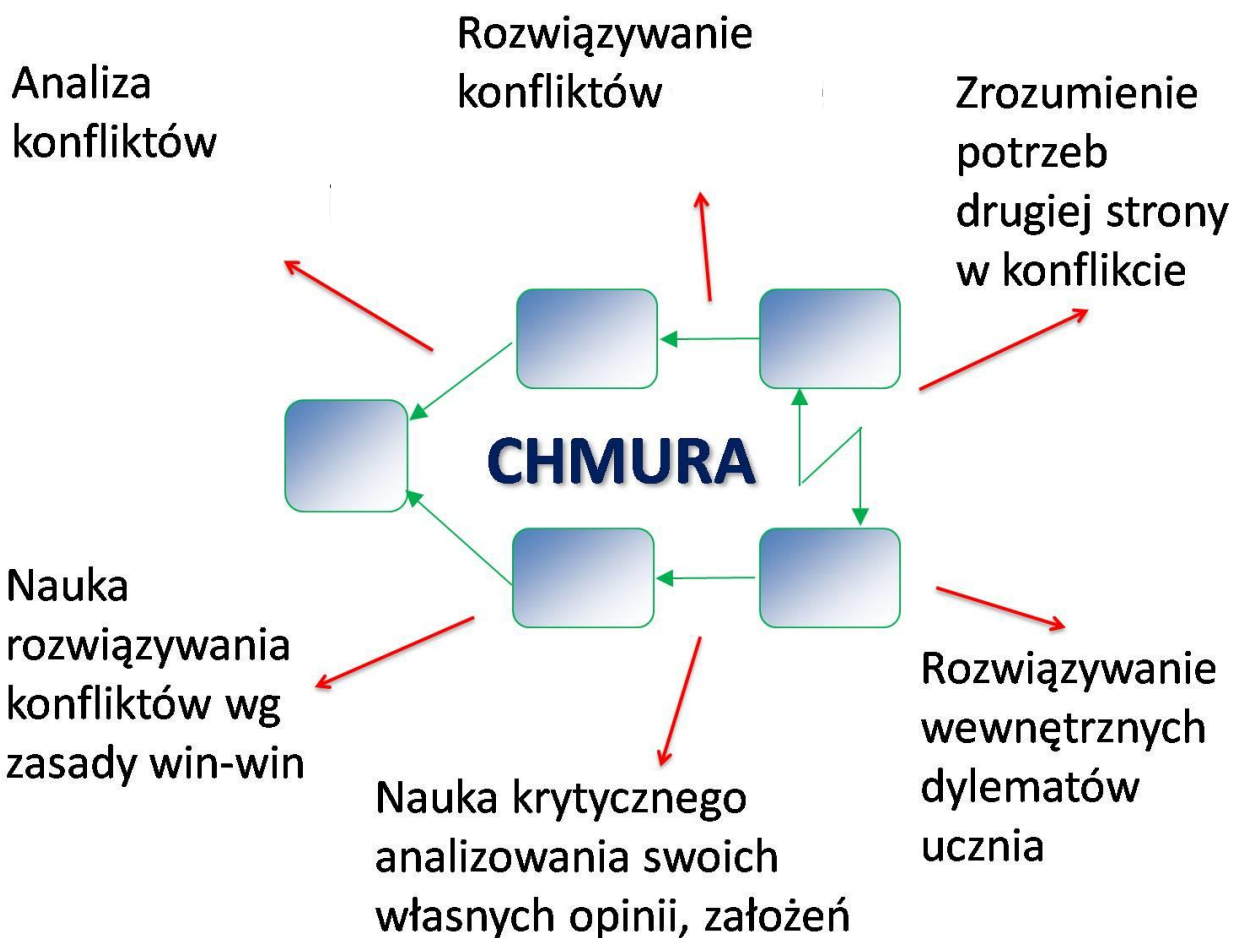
Rozwiązywanie konfliktów

Analiza konfliktów

Zrozumienie potrzeb drugiej strony w konflikcie

CHMURA

Nauka rozwiązywania konfliktów wg zasady win-win

Rozwiązywanie wewnętrznych dylematów ucznia

Nauka krytycznego analizowania swoich własnych opinii, założeń